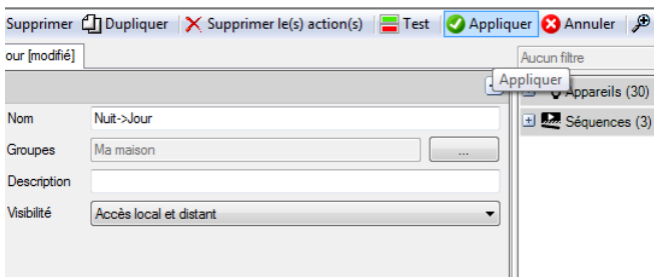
Supprimer Dupliquer Supprimer le(s) action(s) Test Appliquer Annuler

our [modifié]

Aucun filtre

Appliquer

Appareils (30)

Séquences (3)

Nom Nuit->Jour

Groupes Ma maison ...

Description

Visibilité Accès local et distant